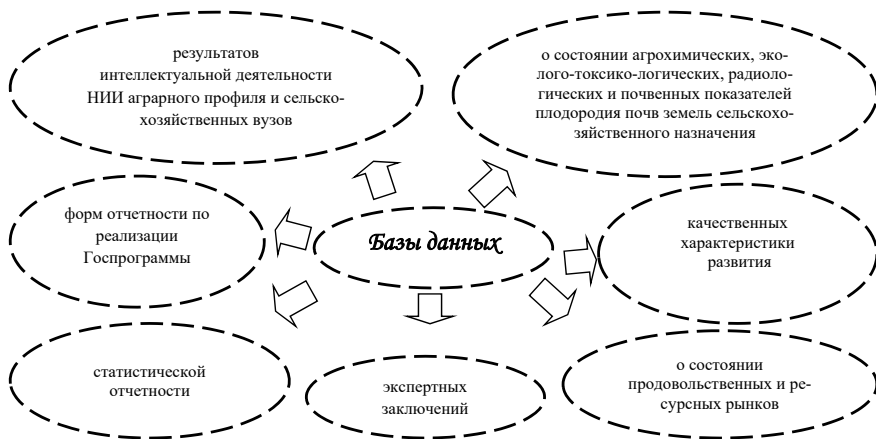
Базы данных

результатов интеллектуальной деятельности НИИ аграрного профиля и сельскохозяйственных вузов

о состоянии агрохимических, эколого-токсико-логических, радиологических и почвенных показателей плодородия почв земель сельскохозяйственного назначения

форм отчетности по реализации Госпрограммы

качественных характеристики развития

статистической отчетности

экспертных заключений

о состоянии продовольственных и ресурсных рынков